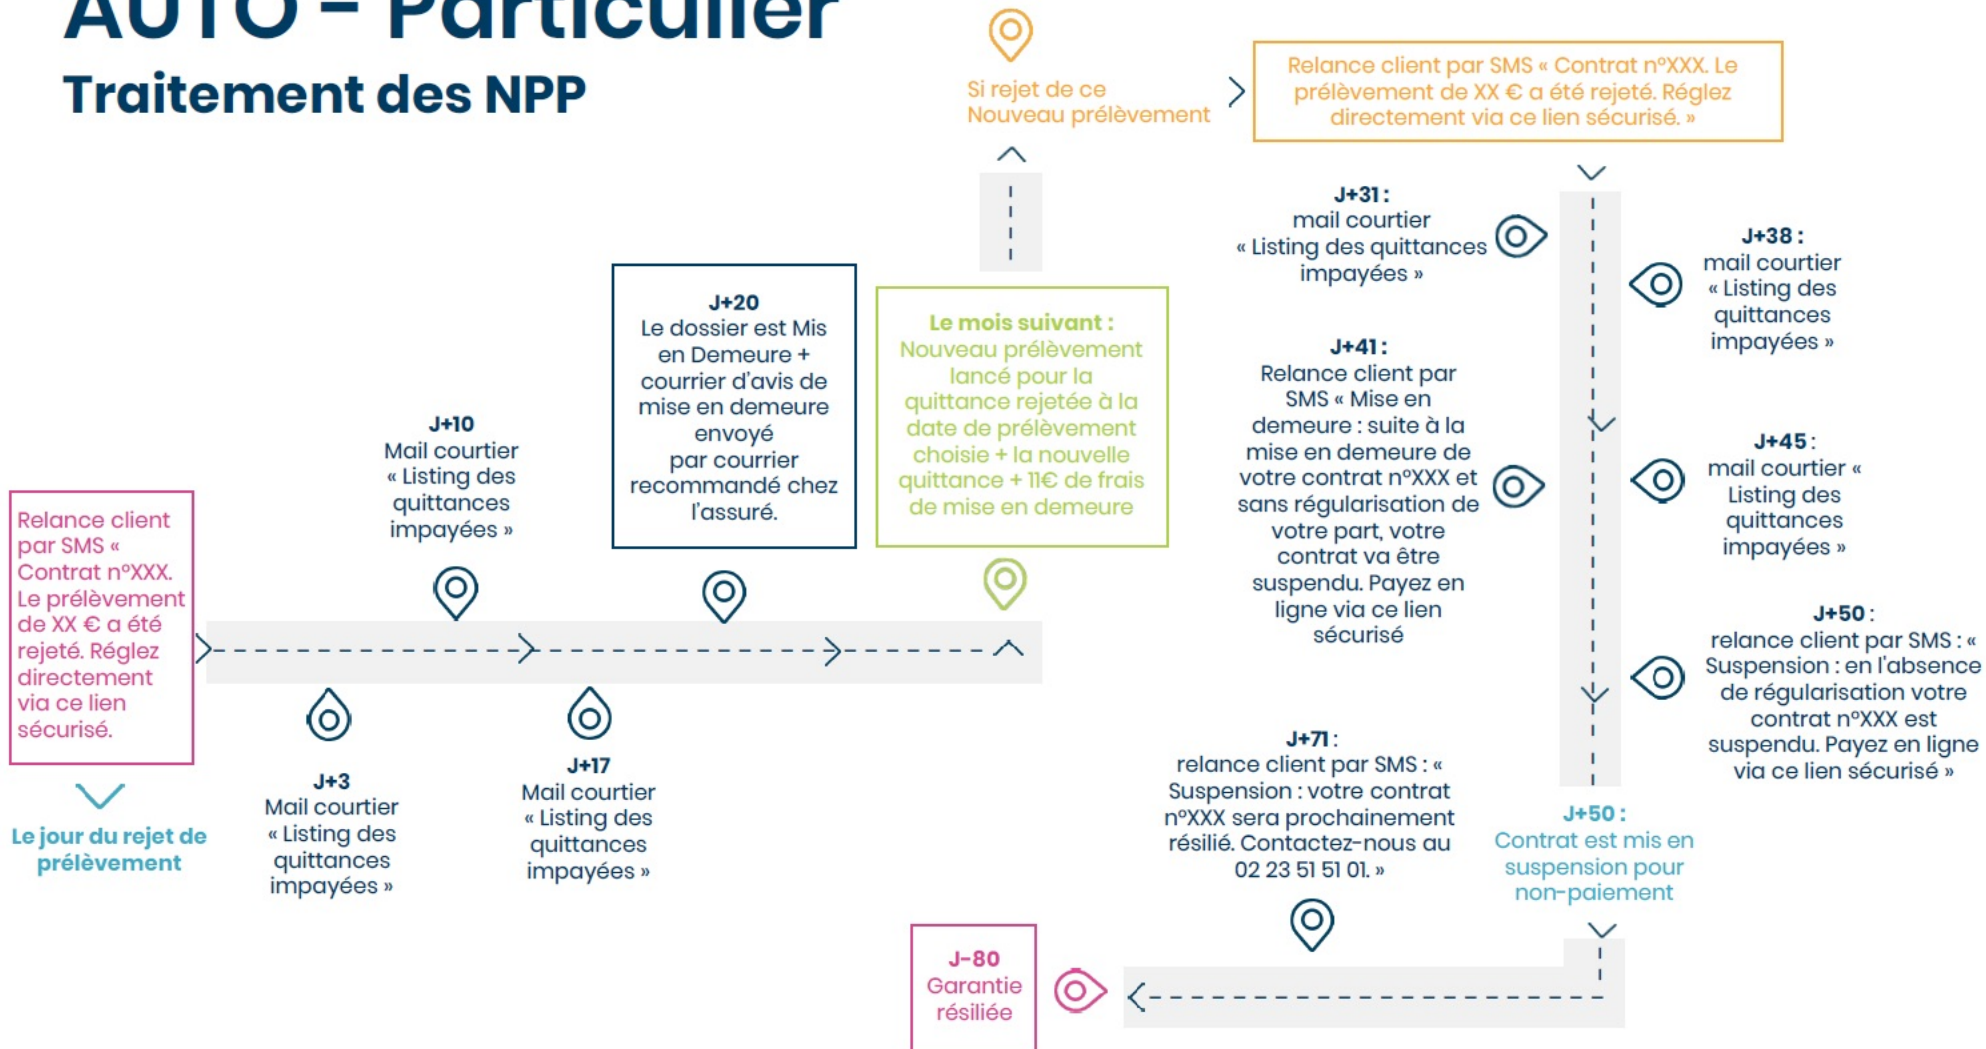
AUTO – Particulier

Traitement des NPP

Relance client par SMS « Contrat n°XXX. Le prélèvement de XX € a été rejeté. Réglez directement via ce lien sécurisé.

Le jour du rejet de prélèvement

J+3
Mail courtier « Listing des quittances impayées »

J+10
Mail courtier « Listing des quittances impayées »

J+17
Mail courtier « Listing des quittances impayées »

J+20
Le dossier est Mis en Demeure + courrier d'avis de mise en demeure envoyé par courrier recommandé chez l'assuré.

Le mois suivant :
Nouveau prélèvement lancé pour la quittance rejetée à la date de prélèvement choisie + la nouvelle quittance + 11€ de frais de mise en demeure

Si rejet de ce Nouveau prélèvement

Relance client par SMS « Contrat n°XXX. Le prélèvement de XX € a été rejeté. Réglez directement via ce lien sécurisé. »

J+31 :
mail courtier « Listing des quittances impayées »

J+38 :
mail courtier « Listing des quittances impayées »

J+41 :
Relance client par SMS « Mise en demeure : suite à la mise en demeure de votre contrat n°XXX et sans régularisation de votre part, votre contrat va être suspendu. Payez en ligne via ce lien sécurisé

J+45 :
mail courtier « Listing des quittances impayées »

J+50 :
relance client par SMS : « Suspension : en l'absence de régularisation votre contrat n°XXX est suspendu. Payez en ligne via ce lien sécurisé »

J+50 :
Contrat est mis en suspension pour non-paiement

J+71 :
relance client par SMS : « Suspension : votre contrat n°XXX sera prochainement résilié. Contactez-nous au 02 23 51 51 01. »

J-80
Garantie résiliée